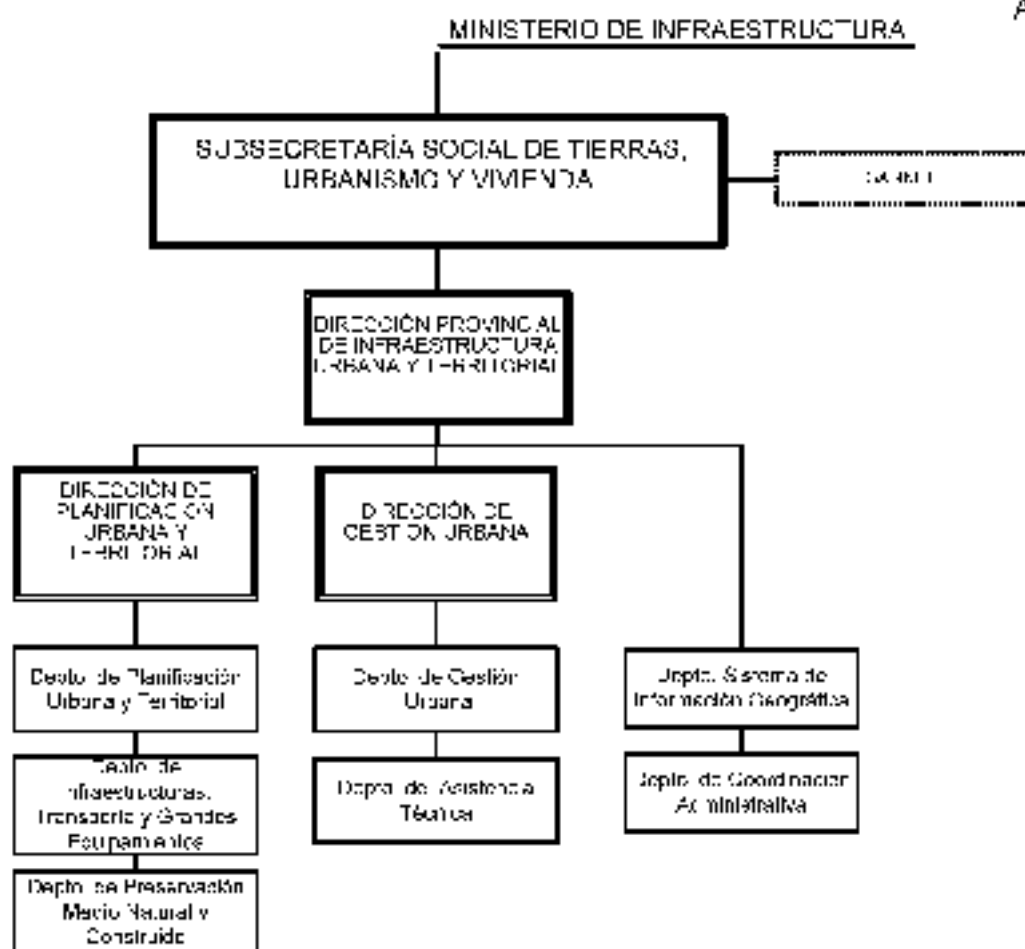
A

MINISTERIO DE INFRAESTRUCTURA

SUBSECRETARÍA SOCIAL DE TIERRAS, URBANISMO Y VIVIENDA

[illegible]

DIRECCIÓN PROVINCIAL DE INFRAESTRUCTURA URBANA Y TERRITORIAL

DIRECCIÓN DE PLANIFICACIÓN URBANA Y TERRITORIAL

DIRECCIÓN DE GESTIÓN URBANA

Depto. de Planificación Urbana y Territorial

Depto. de Infraestructuras, Transporte y Grandes Equipamientos

Depto. de Preservación Medio Natural y Construido

Depto. de Gestión Urbana

Depto. de Asistencia Técnica

Depto. Sistema de Información Geográfica

Depto. de Coordinación Administrativa